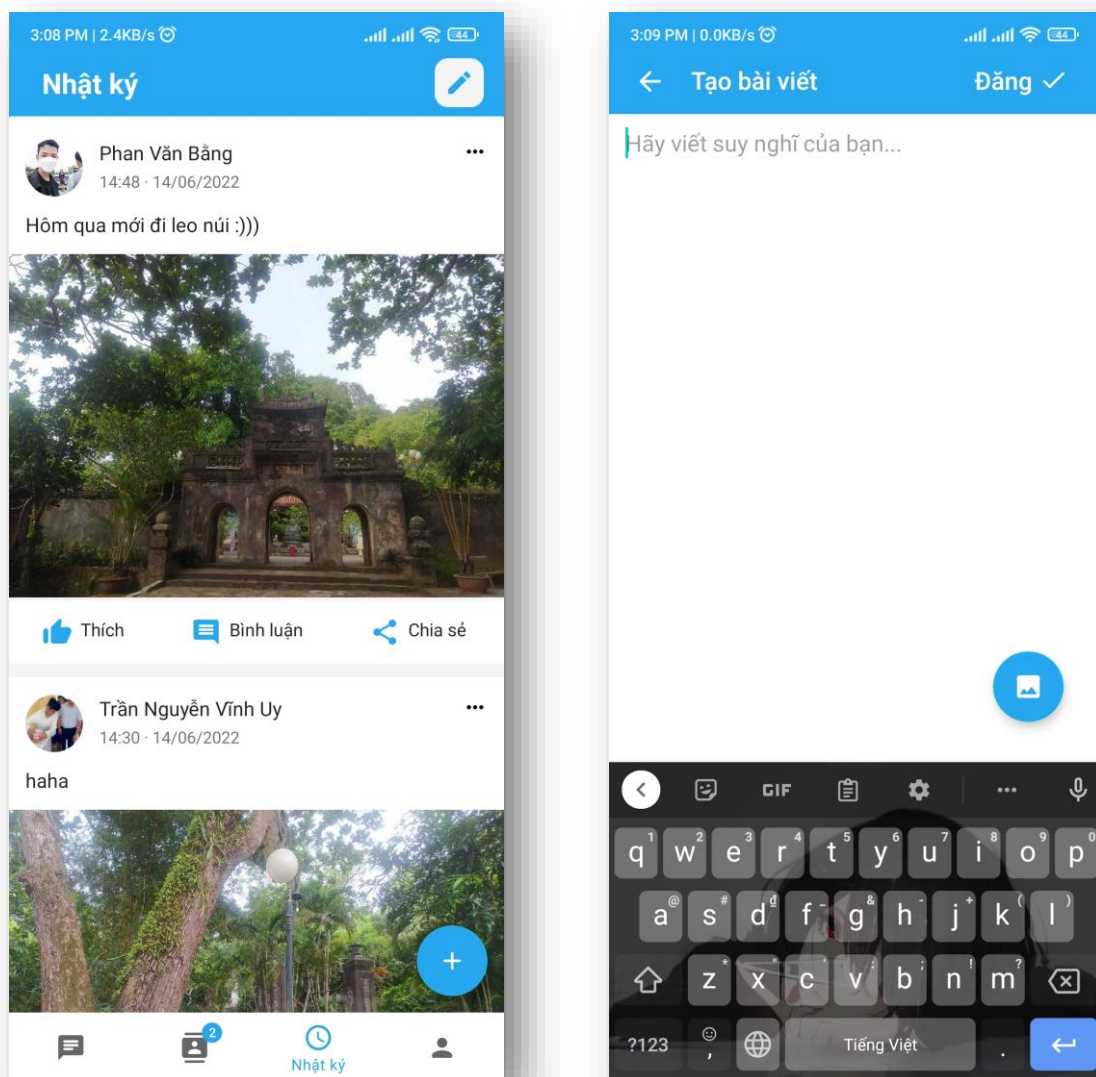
3:08 PM | 2.4KB/s

44

Nhật ký

Phan Văn Bằng
14:48 · 14/06/2022

Hôm qua mới đi leo núi :)))

Thích

Bình luận

Chia sẻ

Trần Nguyễn Vĩnh Uy
14:30 · 14/06/2022

haha

+

2

Nhật ký

3:09 PM | 0.0KB/s

44

Tạo bài viết

Đăng ✓

Hãy viết suy nghĩ của bạn...

GIF

q 1 w 2 e 3 r 4 t 5 y 6 u 7 i 8 o 9 p 0

a @ s # d đ f - g & h - j + k ( l )

z * x " c ' v : b ; n ! m ?

?123

Tiếng Việt

.